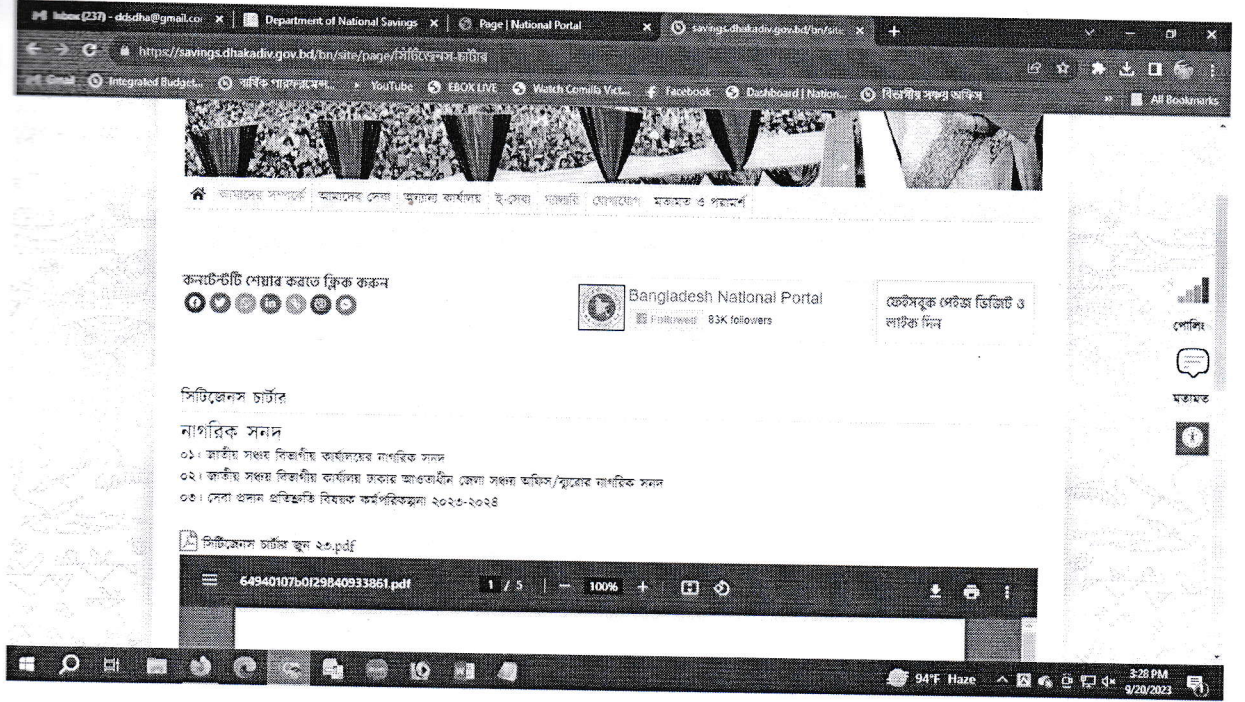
Inbox (237) - ddsdha@gmail.com | Department of National Savings | Page | National Portal | savings.dhakadiv.gov.bd/bn/site

https://savings.dhakadiv.gov.bd/bn/site/page/সিটিজেনস-চার্টার

Gmail | Integrated Budget... | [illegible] | YouTube | EBOX LIVE | Watch Comilla Vict... | Facebook | Dashboard | Nation... | বিভাগীয় সঞ্চয় অফিস | All Bookmarks

আমাদের সম্পর্কে | আমাদের সেবা | অধীনস্থ কার্যালয় | ই-সেবা | গ্যালারি | যোগাযোগ | মতামত ও পরামর্শ

কনটেন্টটি শেয়ার করতে ক্লিক করুন

Bangladesh National Portal
Followed 83K followers

ফেইসবুক পেইজ ভিজিট ও লাইক দিন

পোলিং

মতামত

সিটিজেনস চার্টার

নাগরিক সনদ

০১। জাতীয় সঞ্চয় বিভাগীয় কার্যালয়ের নাগরিক সনদ
০২। জাতীয় সঞ্চয় বিভাগীয় কার্যালয় ঢাকার আওতাধীন জেলা সঞ্চয় অফিস/ব্যুরোর নাগরিক সনদ
০৩। সেবা প্রদান প্রতিশ্রুতি বিষয়ক কর্মপরিকল্পনা ২০২৩-২০২৪

সিটিজেনস চার্টার জুন ২৩.pdf

64940107b0f29840933861.pdf 1 / 5 | — 100% +

94°F Haze 3:28 PM 9/20/2023